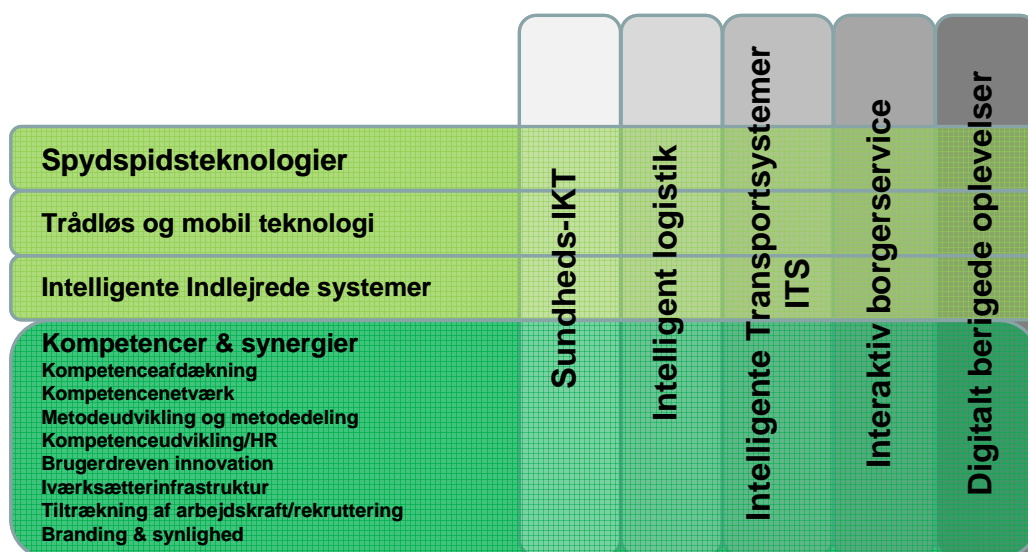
Spydspidsteknologier

Trådløs og mobil teknologi

Intelligente Indlejrede systemer

Kompetencer & synergier
Kompetenceafdækning
Kompetencenetværk
Metodeudvikling og metodedeling
Kompetenceudvikling/HR
Brugerdreven innovation
Iværksætterinfrastruktur
Tiltrækning af arbejdskraft/rekruttering
Branding & synlighed

Sundheds-IKT

Intelligent logistik

Intelligente Transportsystemer ITS

Interaktiv borgerservice

Digitalt berigede oplevelser